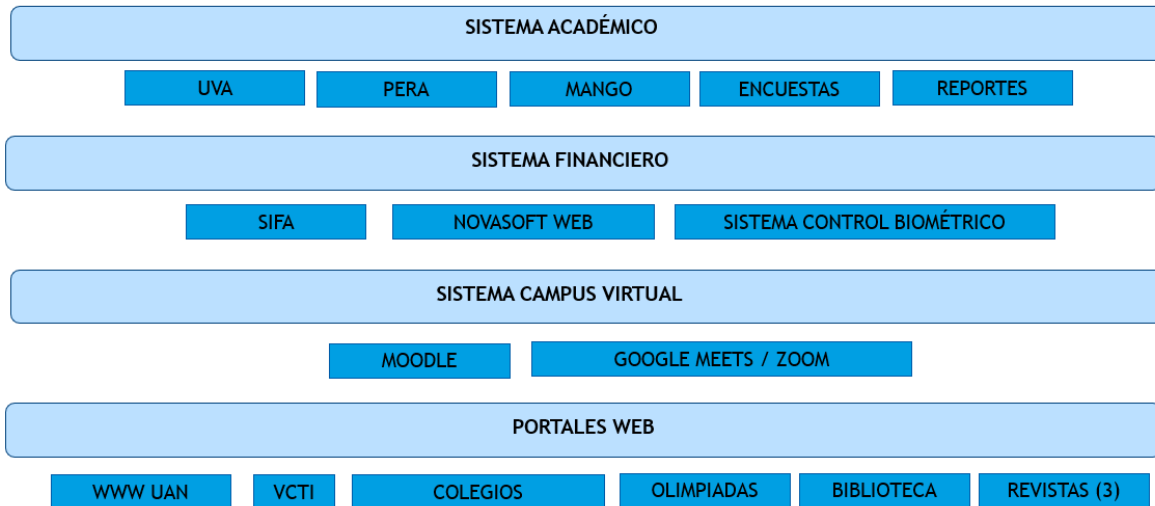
SISTEMA ACADÉMICO

UVA

PERA

MANGO

ENCUESTAS

REPORTES

SISTEMA FINANCIERO

SIFA

NOVASOFT WEB

SISTEMA CONTROL BIOMÉTRICO

SISTEMA CAMPUS VIRTUAL

MOODLE

GOOGLE MEETS / ZOOM

PORTALES WEB

WWW UAN

VCTI

COLEGIOS

OLIMPIADAS

BIBLIOTECA

REVISTAS (3)